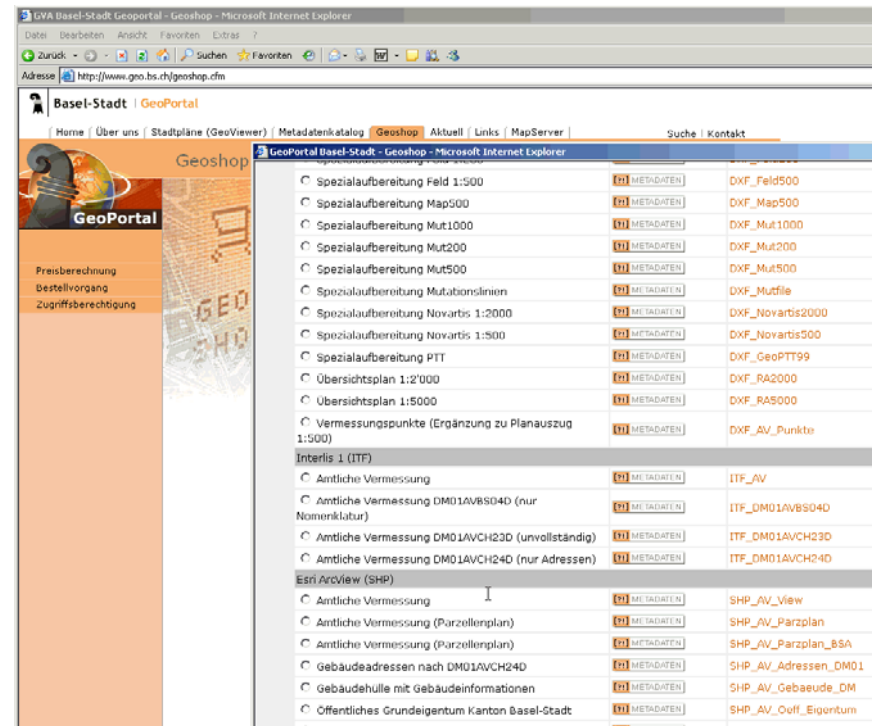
GVA Basel-Stadt Geoportal - Geoshop - Microsoft Internet Explorer

Datei Bearbeiten Ansicht Favoriten Extras ?

Zurück Suchen Favoriten

Adresse http://www.geo.bs.ch/geoshop.cfm

Basel-Stadt | GeoPortal

| Home | Über uns | Stadtpläne (GeoViewer) | Metadatenkatalog | Geoshop | Aktuell | Links | MapServer |

Suche | Kontakt

Geoshop

GeoPortal

Preisberechnung
Bestellvorgang
Zugriffsberechtigung

GeoPortal Basel-Stadt - Geoshop - Microsoft Internet Explorer

| | | |
|---|---|---|
| Spezialaufbereitung Feld 1:500 | METADATEN | DXF_Feld500 |
| Spezialaufbereitung Map500 | METADATEN | DXF_Map500 |
| Spezialaufbereitung Mut1000 | METADATEN | DXF_Mut1000 |
| Spezialaufbereitung Mut200 | METADATEN | DXF_Mut200 |
| Spezialaufbereitung Mut500 | METADATEN | DXF_Mut500 |
| Spezialaufbereitung Mutationslinien | METADATEN | DXF_Mutfile |
| Spezialaufbereitung Novartis 1:2000 | METADATEN | DXF_Novartis2000 |
| Spezialaufbereitung Novartis 1:500 | METADATEN | DXF_Novartis500 |
| Spezialaufbereitung PTT | METADATEN | DXF_GeoPTT99 |
| Übersichtsplan 1:2'000 | METADATEN | DXF_RA2000 |
| Übersichtsplan 1:5000 | METADATEN | DXF_RA5000 |
| Vermessungspunkte (Ergänzung zu Planauszug 1:500) | METADATEN | DXF_AV_Punkte |
| Interlis 1 (ITF) | | |
| Amtliche Vermessung | METADATEN | ITF_AV |
| Amtliche Vermessung DM01AVBS04D (nur Nomenklatur) | METADATEN | ITF_DM01AVBS04D |
| Amtliche Vermessung DM01AVCH23D (unvollständig) | METADATEN | ITF_DM01AVCH23D |
| Amtliche Vermessung DM01AVCH24D (nur Adressen) | METADATEN | ITF_DM01AVCH24D |
| Esri ArcView (SHP) | | |
| Amtliche Vermessung | METADATEN | SHP_AV_View |
| Amtliche Vermessung (Parzellenplan) | METADATEN | SHP_AV_Parzplan |
| Amtliche Vermessung (Parzellenplan) | METADATEN | SHP_AV_Parzplan_BSA |
| Gebäudeadressen nach DM01AVCH24D | METADATEN | SHP_AV_Adressen_DM01 |
| Gebäudehülle mit Gebäudeinformationen | METADATEN | SHP_AV_Gebaeude_DM |
| Öffentliches Grundeigentum Kanton Basel-Stadt | METADATEN | SHP_AV_Oeff_Eigentum |